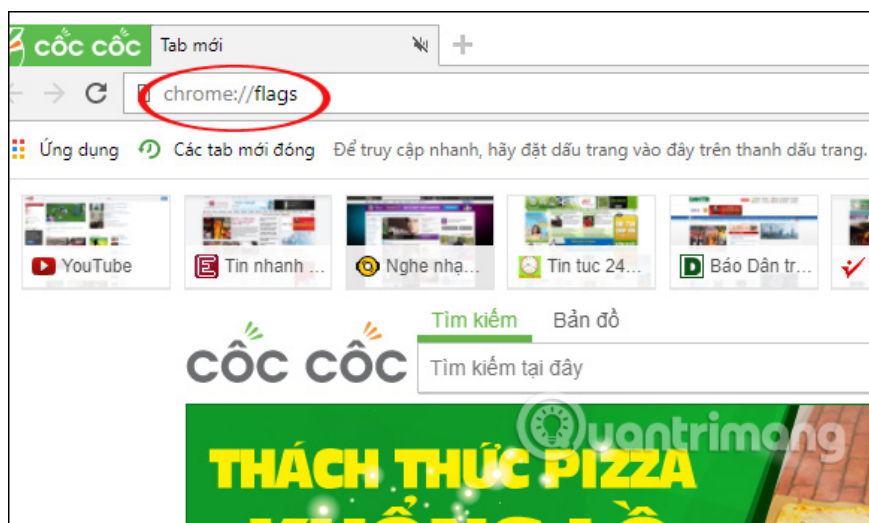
CỐC CỐC Tab mới

chrome://flags

Ứng dụng Các tab mới đóng Để truy cập nhanh, hãy đặt dấu trang vào đây trên thanh dấu trang.

YouTube
Tin nhanh ...
Nghe nhạ...
Tin tuc 24...
Báo Dân tr...

Tìm kiếm Bản đồ

CỐC CỐC

Tìm kiếm tại đây

uantrimang

THÁCH THỨC PIZZA
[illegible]